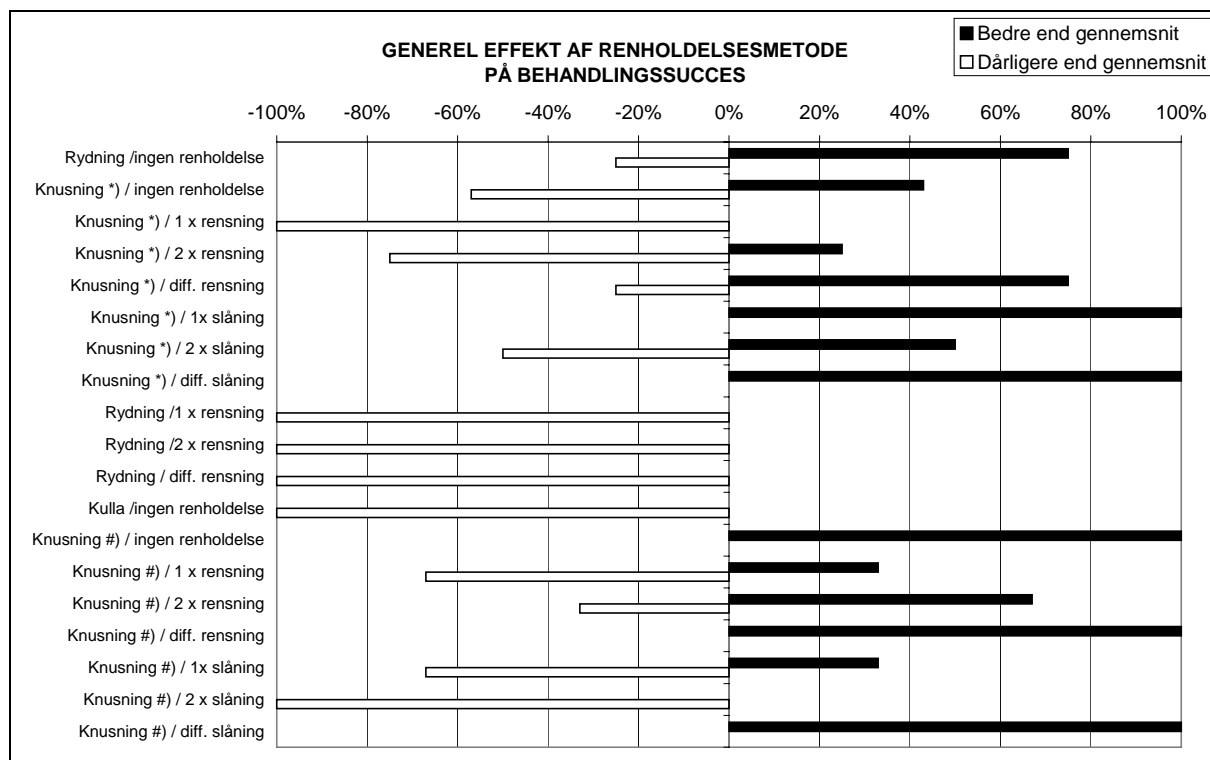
GENEREL EFFEKT AF RENHOLDELSESMETODE PÅ BEHANDLINGSSUCCES

■ Bedre end gennemsnit
□ Dårligere end gennemsnit

-100% -80% -60% -40% -20% 0% 20% 40% 60% 80% 100%

Rydning /ingen renholdelse
Knusning *) / ingen renholdelse
Knusning *) / 1 x rensning
Knusning *) / 2 x rensning
Knusning *) / diff. rensning
Knusning *) / 1x slåning
Knusning *) / 2 x slåning
Knusning *) / diff. slåning
Rydning /1 x rensning
Rydning /2 x rensning
Rydning / diff. rensning
Kulla /ingen renholdelse
Knusning #) / ingen renholdelse
Knusning #) / 1 x rensning
Knusning #) / 2 x rensning
Knusning #) / diff. rensning
Knusning #) / 1x slåning
Knusning #) / 2 x slåning
Knusning #) / diff. slåning